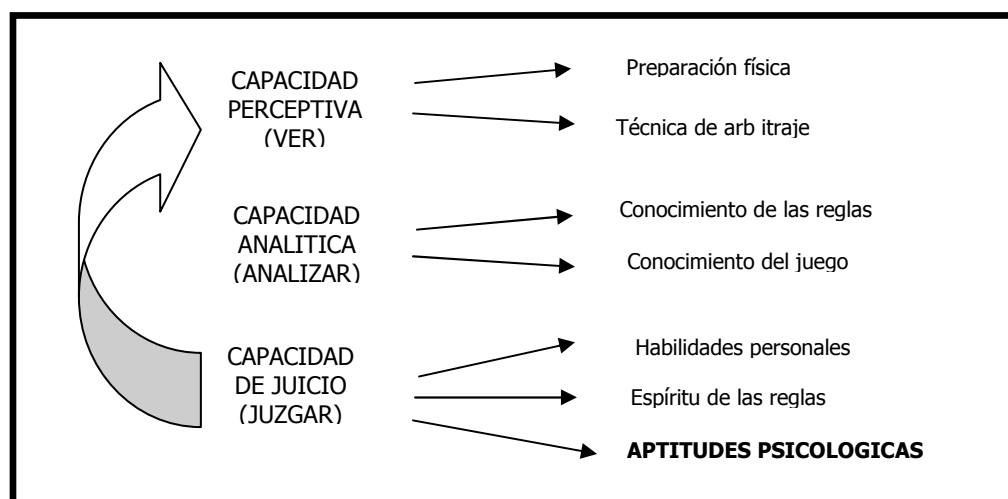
CAPACIDAD PERCEPTIVA (VER)

Preparación física

Técnica de arb itraje

CAPACIDAD ANALITICA (ANALIZAR)

Conocimiento de las reglas

Conocimiento del juego

CAPACIDAD DE JUICIO (JUZGAR)

Habilidades personales

Espíritu de las reglas

**APTITUDES PSICOLOGICAS**